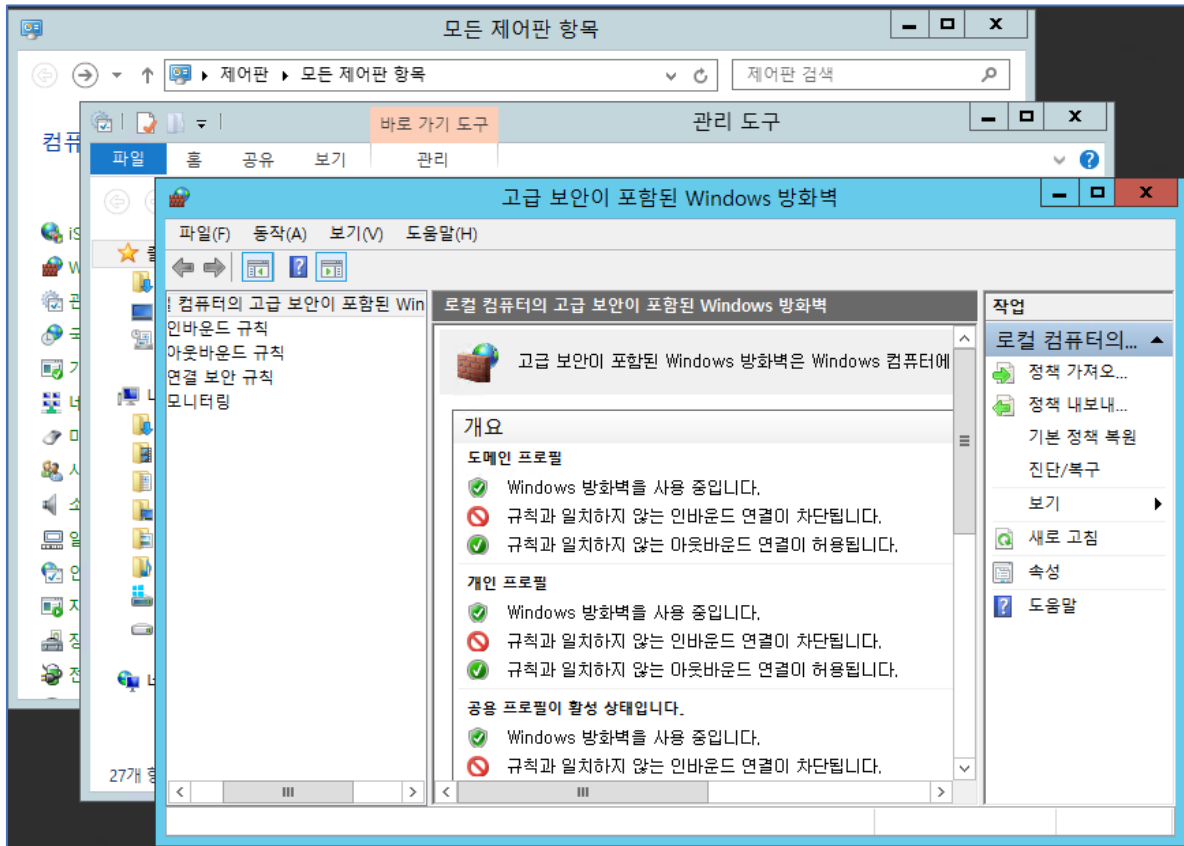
모든 제어판 항목

제어판 ▸ 모든 제어판 항목

제어판 검색

컴퓨

바로 가기 도구

관리 도구

파일 홈 공유 보기 관리

27개 항

고급 보안이 포함된 Windows 방화벽

파일(F) 동작(A) 보기(V) 도움말(H)

컴퓨터의 고급 보안이 포함된 Win
인바운드 규칙
아웃바운드 규칙
연결 보안 규칙
모니터링

로컬 컴퓨터의 고급 보안이 포함된 Windows 방화벽

고급 보안이 포함된 Windows 방화벽은 Windows 컴퓨터에

개요

도메인 프로필
Windows 방화벽을 사용 중입니다.
규칙과 일치하지 않는 인바운드 연결이 차단됩니다.
규칙과 일치하지 않는 아웃바운드 연결이 허용됩니다.

개인 프로필
Windows 방화벽을 사용 중입니다.
규칙과 일치하지 않는 인바운드 연결이 차단됩니다.
규칙과 일치하지 않는 아웃바운드 연결이 허용됩니다.

공용 프로필이 활성 상태입니다.
Windows 방화벽을 사용 중입니다.
규칙과 일치하지 않는 인바운드 연결이 차단됩니다.

작업
로컬 컴퓨터의...
정책 가져오...
정책 내보내...
기본 정책 복원
진단/복구
보기
새로 고침
속성
도움말